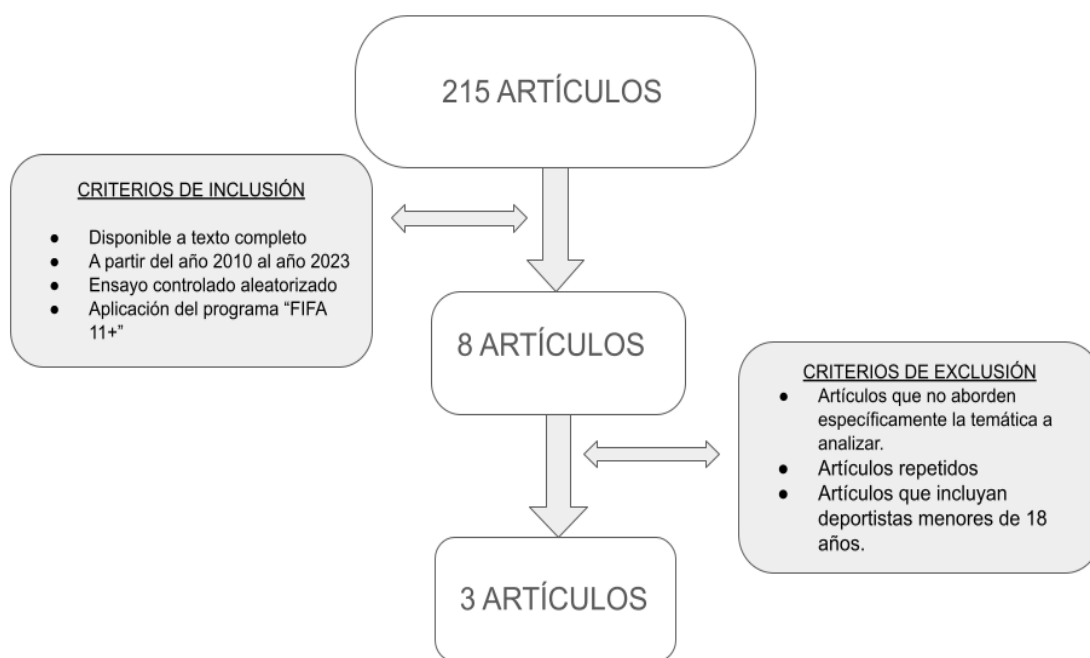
215 ARTÍCULOS

CRITERIOS DE INCLUSIÓN

- Disponible a texto completo
- A partir del año 2010 al año 2023
- Ensayo controlado aleatorizado
- Aplicación del programa "FIFA 11+"

8 ARTÍCULOS

CRITERIOS DE EXCLUSIÓN

- Artículos que no aborden específicamente la temática a analizar.
- Artículos repetidos
- Artículos que incluyan deportistas menores de 18 años.

3 ARTÍCULOS